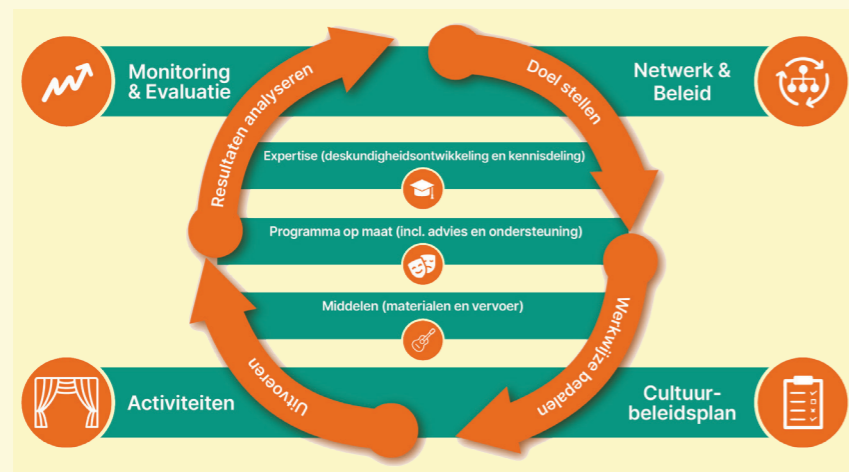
Monitoring & Evaluatie

Resultaten analyseren

Doel stellen

Netwerk & Beleid

Expertise (deskundigheidsontwikkeling en kennisdeling)

Programma op maat (incl. advies en ondersteuning)

Middelen (materialen en vervoer)

Activiteiten

Uitvoeren

Werkwijze bepalen

Cultuurbeleidsplan